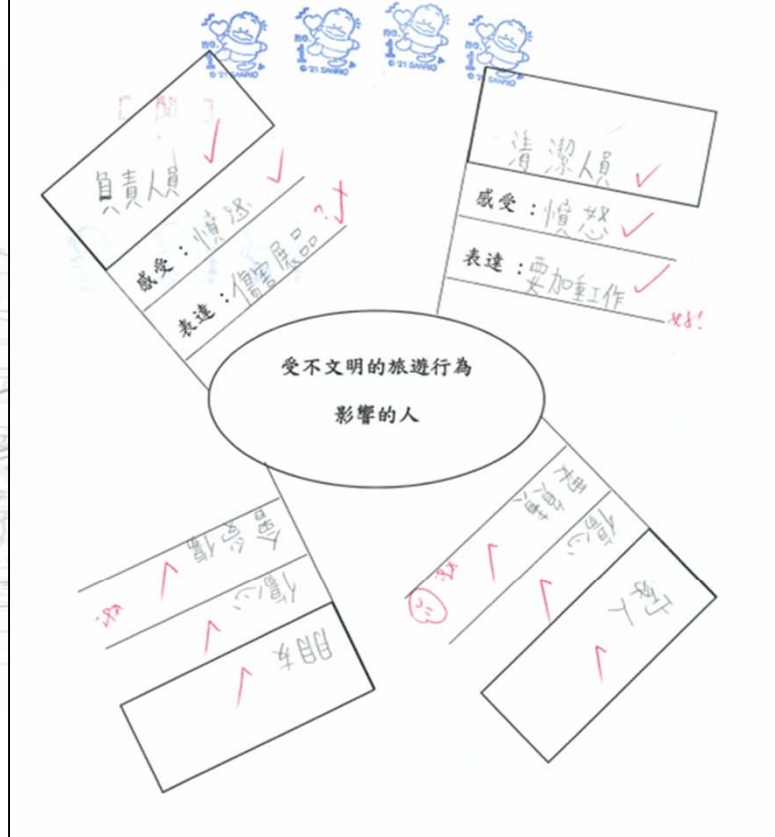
no. 1 © '21 SANRIO
no. 1 © '21 SANRIO
no. 1 © '21 SANRIO
no. 1 © '21 SANRIO

負責人員 ✓
感受：憤怒 ✓
表達：傷害展品 ?✓

清潔人員 ✓
感受：憤怒 ✓
表達：要加紅作 ✓
好!

受不文明的旅遊行為
影響的人

朋友 ✓
傷心 ✓
會受傷 ✓
好

家人 ✓
傷心 ✓
擔心 ✓